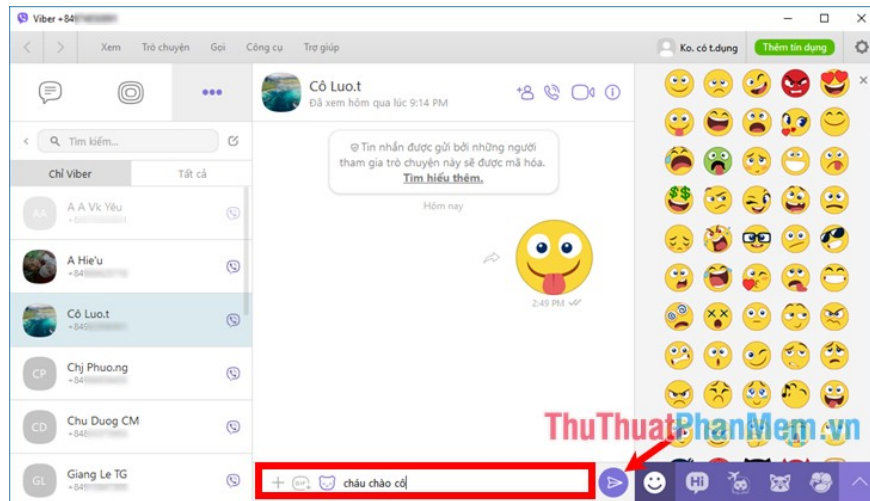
Viber +84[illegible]

Xem Trò chuyện Gọi Công cụ Trợ giúp

Ko. có t.dụng

Thêm tín dụng

Tìm kiếm...

Chỉ Viber

Tất cả

AA

A A Vk Yêu

A Hie'u

+84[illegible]

Cô Luo.t

+84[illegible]

CP

Chị Phuo.ng

+84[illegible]

CD

Chu Duog CM

+84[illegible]

GL

Giang Le TG

+84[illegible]

Cô Luo.t

Đã xem hôm qua lúc 9:14 PM

Tin nhắn được gửi bởi những người tham gia trò chuyện này sẽ được mã hóa.

Tìm hiểu thêm.

Hôm nay

2:49 PM

GIF

cháu chào cô

ThuThuatPhanMem.vn